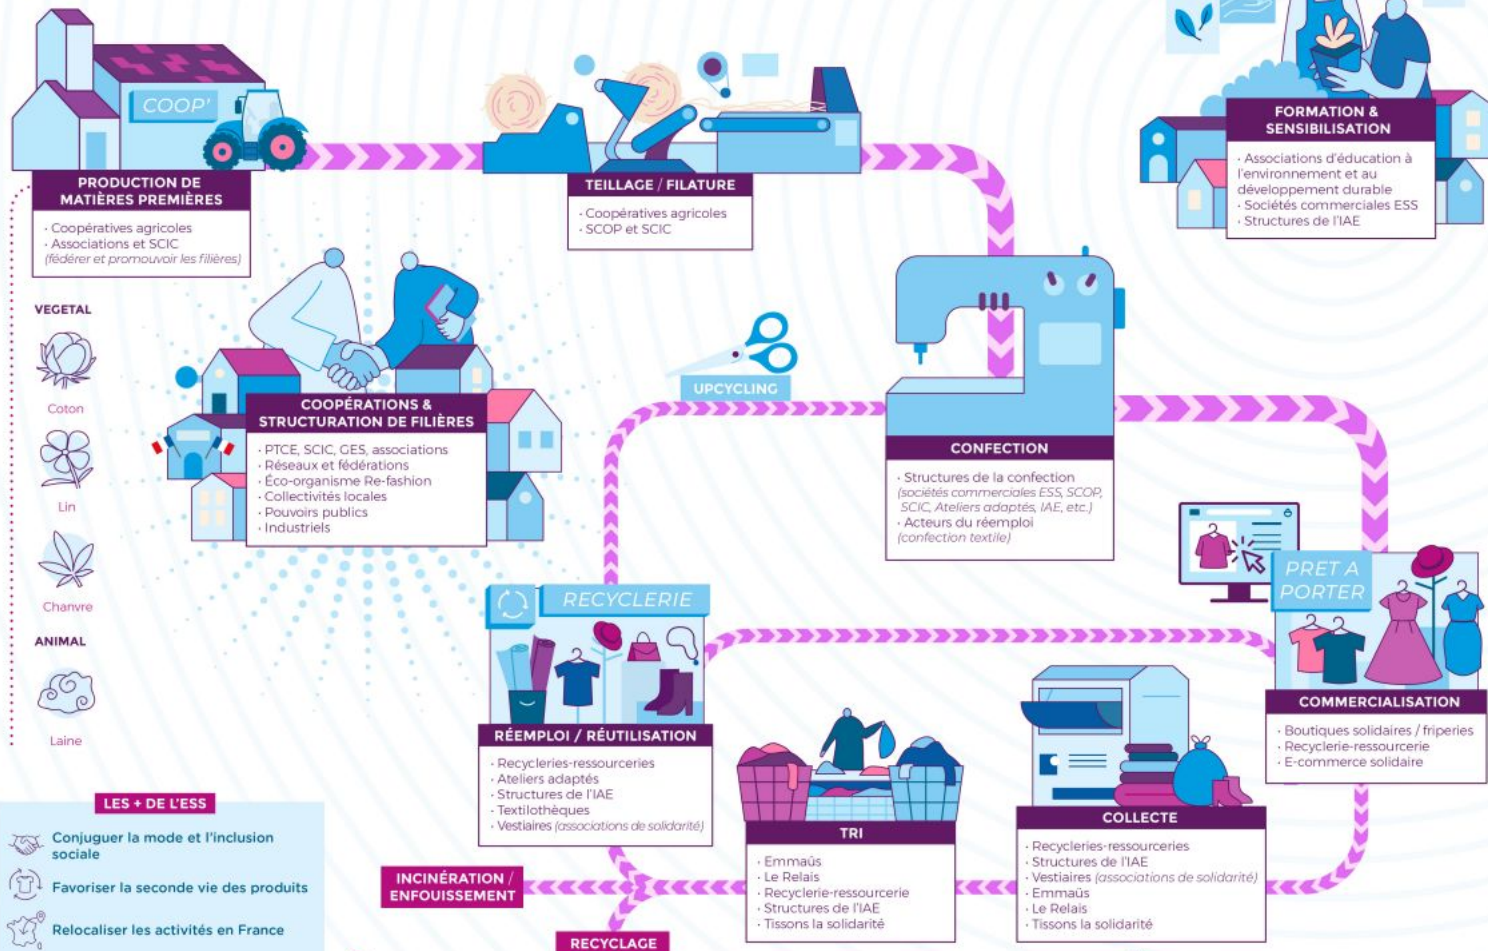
COOP'

PRODUCTION DE MATIÈRES PREMIÈRES
· Coopératives agricoles
· Associations et SCIC
(fédérer et promouvoir les filières)

TEILLAGE / FILATURE
· Coopératives agricoles
· SCOP et SCIC

FORMATION & SENSIBILISATION
· Associations d'éducation à l'environnement et au développement durable
· Sociétés commerciales ESS
· Structures de l'IAE

VEGETAL
Coton
Lin
Chanvre
ANIMAL
Laine

COOPÉRATIONS & STRUCTURATION DE FILIÈRES
· PTCE, SCIC, GES, associations
· Réseaux et fédérations
· Éco-organisme Re-fashion
· Collectivités locales
· Pouvoirs publics
· Industriels

UPCYCLING

CONFECTION
· Structures de la confection (sociétés commerciales ESS, SCOP, SCIC, Ateliers adaptés, IAE, etc.)
· Acteurs du réemploi (confection textile)

RECYCLERIE

PRET A PORTER

RÉEMPLOI / RÉUTILISATION
· Recycleries-ressourceries
· Ateliers adaptés
· Structures de l'IAE
· Textilothèques
· Vestiaires (associations de solidarité)

COMMERCIALISATION
· Boutiques solidaires / friperies
· Recyclerie-ressourcerie
· E-commerce solidaire

LES + DE L'ESS
Conjuguer la mode et l'inclusion sociale
Favoriser la seconde vie des produits
Relocaliser les activités en France

TRI
· Emmaüs
· Le Relais
· Recyclerie-ressourcerie
· Structures de l'IAE
· Tissons la solidarité

COLLECTE
· Recycleries-ressourceries
· Structures de l'IAE
· Vestiaires (associations de solidarité)
· Emmaüs
· Le Relais
· Tissons la solidarité

INCINÉRATION / ENFOUISSEMENT

RECYCLAGE